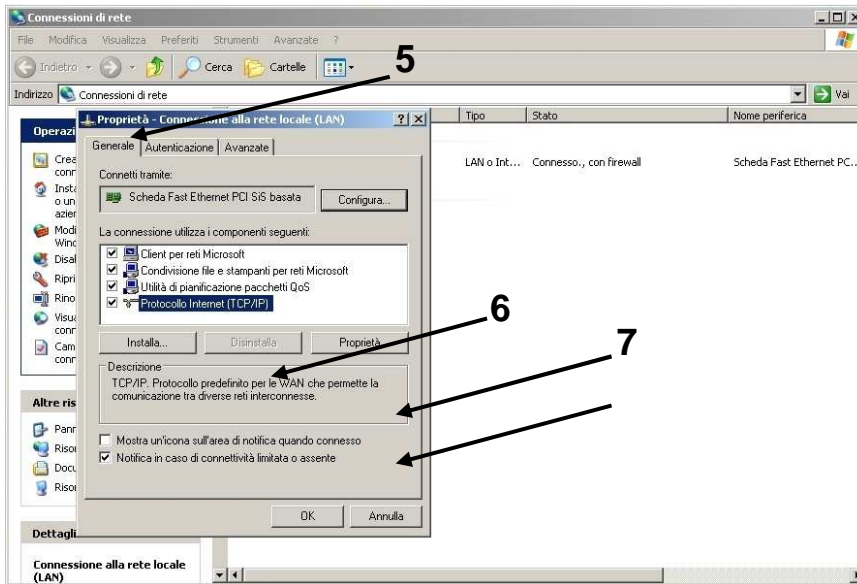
Connessioni di rete

File Modifica Visualizza Preferiti Strumenti Avanzate ?

Indietro Cerca Cartelle

Indirizzo Connessioni di rete

Vai

5

Proprietà - Connessione alla rete locale (LAN)

?

Tipo

Stato

Nome periferica

Operazi

Generale Autenticazione Avanzate

LAN o Int... Connesso., con firewall

Scheda Fast Ethernet PC...

Crea conn

Insta o un azien

Modi Wind

Disal

Ripri

Rino

Visua conn

Cam conn

Connetti tramite:

Scheda Fast Ethernet PCI SiS basata

Configura...

La connessione utilizza i componenti seguenti:

Client per reti Microsoft

Condivisione file e stampanti per reti Microsoft

Utilità di pianificazione pacchetti QoS

Protocollo Internet (TCP/IP)

6

Installa...

Disinstalla

Proprietà

7

Descrizione

TCP/IP. Protocollo predefinito per le WAN che permette la comunicazione tra diverse reti interconnesse.

Altre ris

Pann

Risor

Docu

Risor

Mostra un'icona sull'area di notifica quando connesso

Notifica in caso di connettività limitata o assente

Dettagli

OK

Annulla

Connessione alla rete locale (LAN)